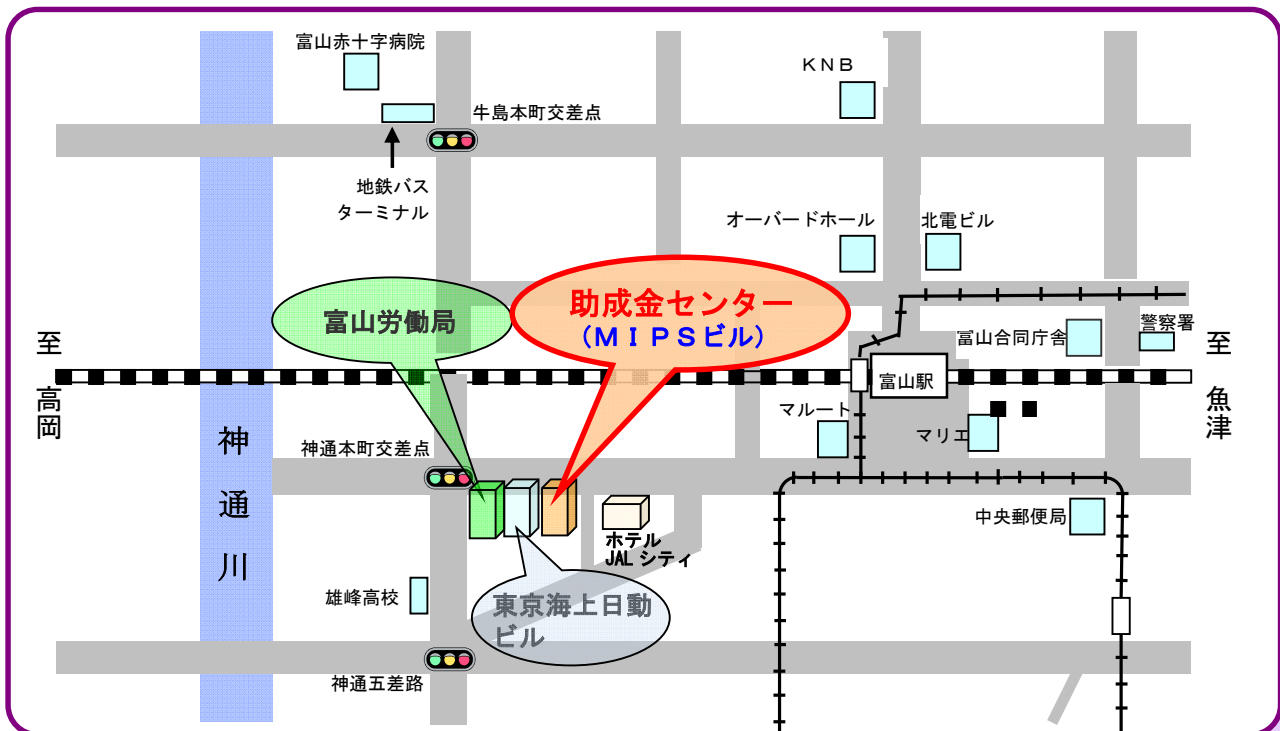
富山赤十字病院

牛島本町交差点

地鉄バス
ターミナル

KNB

オーバードホール

北電ビル

富山労働局

助成金センター
（MIPSビル）

富山合同庁舎

警察署

至
高岡

至
魚津

富山駅

マルート

マリエ

神
通
川

神通本町交差点

ホテル
JAL シティ

中央郵便局

雄峰高校

東京海上日動
ビル

神通五差路